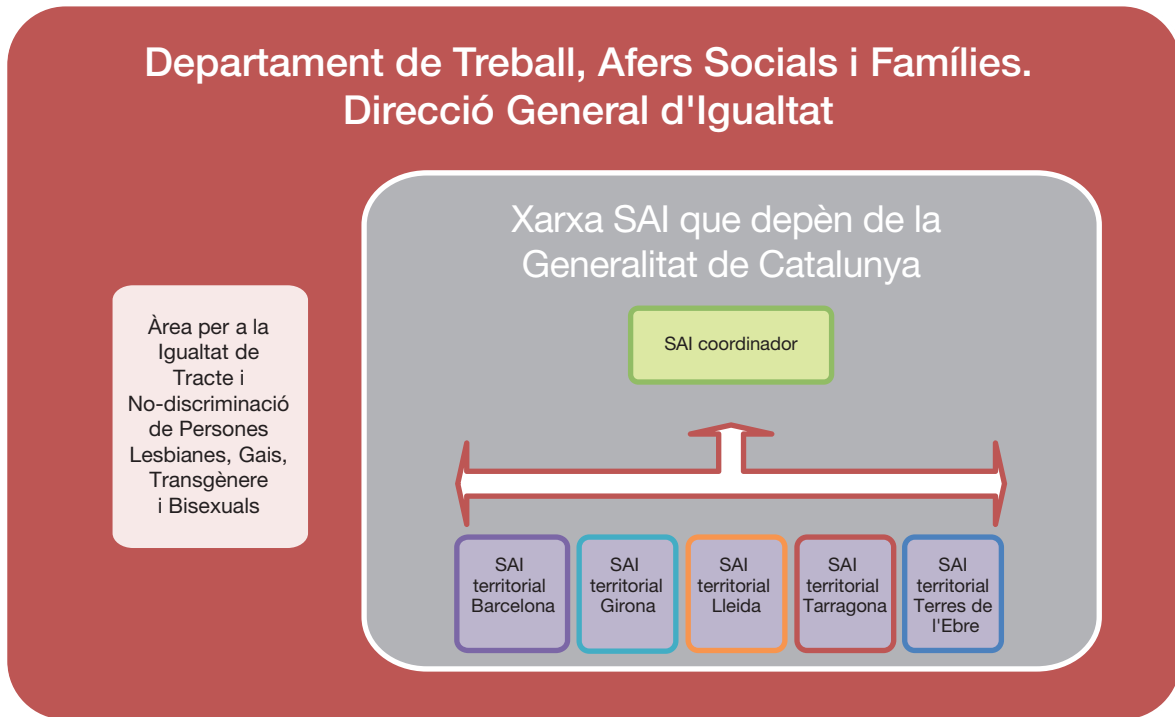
Departament de Treball, Afers Socials i Famílies.
Direcció General d'Igualtat

Àrea per a la Igualtat de Tracte i No-discriminació de Persones Lesbianes, Gais, Transgènere i Bisexuals

Xarxa SAI que depèn de la Generalitat de Catalunya

SAI coordinador

SAI territorial Barcelona

SAI territorial Girona

SAI territorial Lleida

SAI territorial Tarragona

SAI territorial Terres de l'Ebre